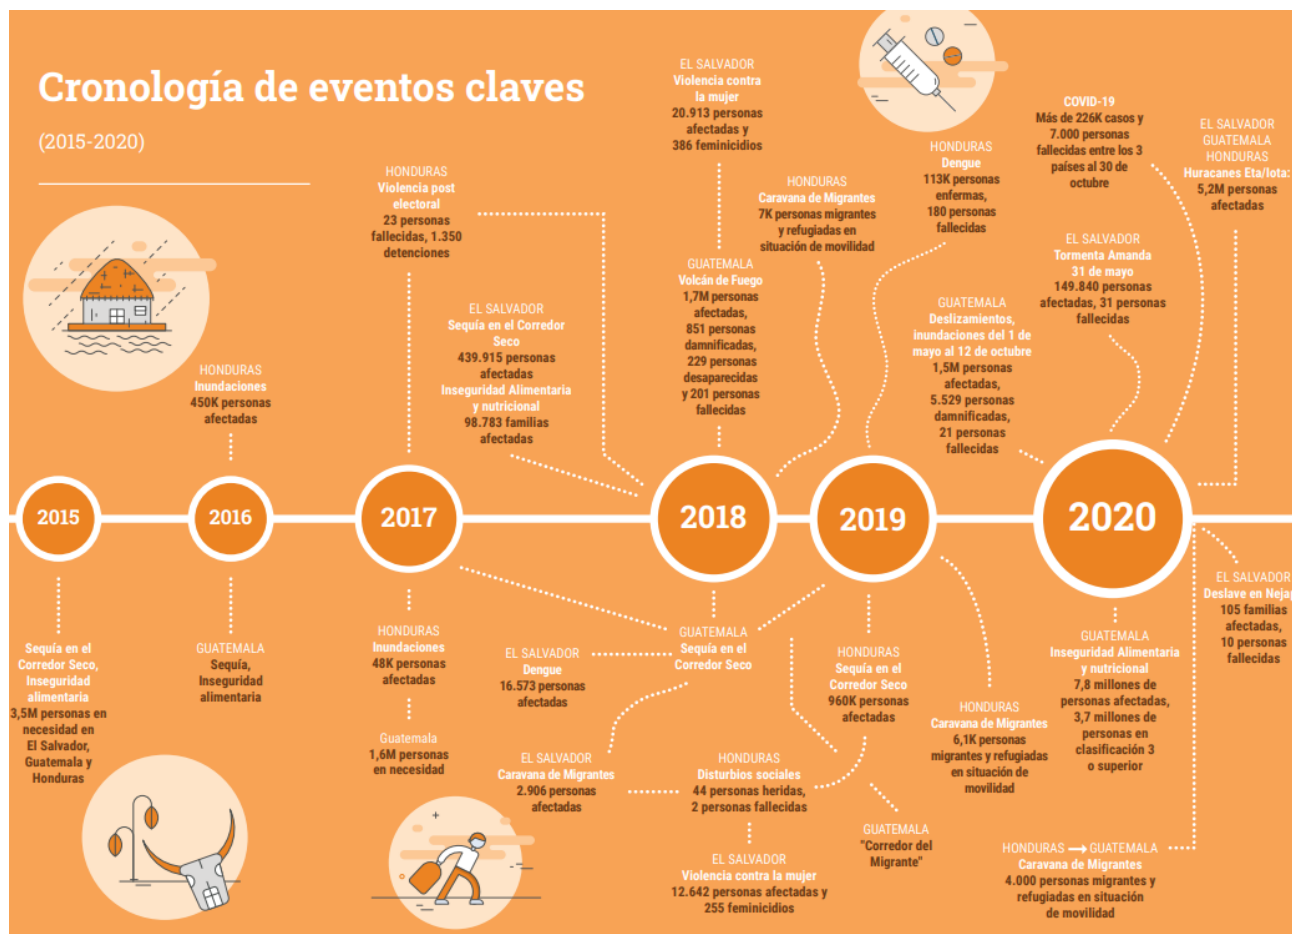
Cronología de eventos claves

(2015-2020)

HONDURAS
Inundaciones
450K personas afectadas

HONDURAS
Violencia post electoral
23 personas fallecidas, 1.350 detenciones

EL SALVADOR
Sequía en el Corredor Seco
439.915 personas afectadas
Inseguridad Alimentaria y nutricional
98.783 familias afectadas

EL SALVADOR
Violencia contra la mujer
20.913 personas afectadas y 386 feminicidios

GUATEMALA
Volcán de Fuego
1,7M personas afectadas, 851 personas damnificadas, 229 personas desaparecidas y 201 personas fallecidas

HONDURAS
Caravana de Migrantes
7K personas migrantes y refugiadas en situación de movilidad

HONDURAS
Dengue
113K personas enfermas, 180 personas fallecidas

GUATEMALA
Deslizamientos, inundaciones del 1 de mayo al 12 de octubre
1,5M personas afectadas, 5.529 personas damnificadas, 21 personas fallecidas

COVID-19
Más de 226K casos y 7.000 personas fallecidas entre los 3 países al 30 de octubre

EL SALVADOR
Tormenta Amanda
31 de mayo
149.840 personas afectadas, 31 personas fallecidas

EL SALVADOR
GUATEMALA
HONDURAS
Huracanes Eta/Iota:
5,2M personas afectadas

2015

2016

2017

2018

2019

2020

Sequía en el Corredor Seco, Inseguridad alimentaria
3,5M personas en necesidad en El Salvador, Guatemala y Honduras

GUATEMALA
Sequía, Inseguridad alimentaria

HONDURAS
Inundaciones
48K personas afectadas

Guatemala
1,6M personas en necesidad

EL SALVADOR
Dengue
16.573 personas afectadas

GUATEMALA
Sequía en el Corredor Seco

EL SALVADOR
Caravana de Migrantes
2.906 personas afectadas

HONDURAS
Disturbios sociales
44 personas heridas, 2 personas fallecidas

EL SALVADOR
Violencia contra la mujer
12.642 personas afectadas y 255 feminicidios

HONDURAS
Sequía en el Corredor Seco
960K personas afectadas

GUATEMALA
"Corredor del Migrante"

HONDURAS
Caravana de Migrantes
6,1K personas migrantes y refugiadas en situación de movilidad

GUATEMALA
Inseguridad Alimentaria y nutricional
7,8 millones de personas afectadas, 3,7 millones de personas en clasificación 3 o superior

EL SALVADOR
Deslave en Neja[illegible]
105 familias afectadas, 10 personas fallecidas

HONDURAS → GUATEMALA
Caravana de Migrantes
4.000 personas migrantes y refugiadas en situación de movilidad